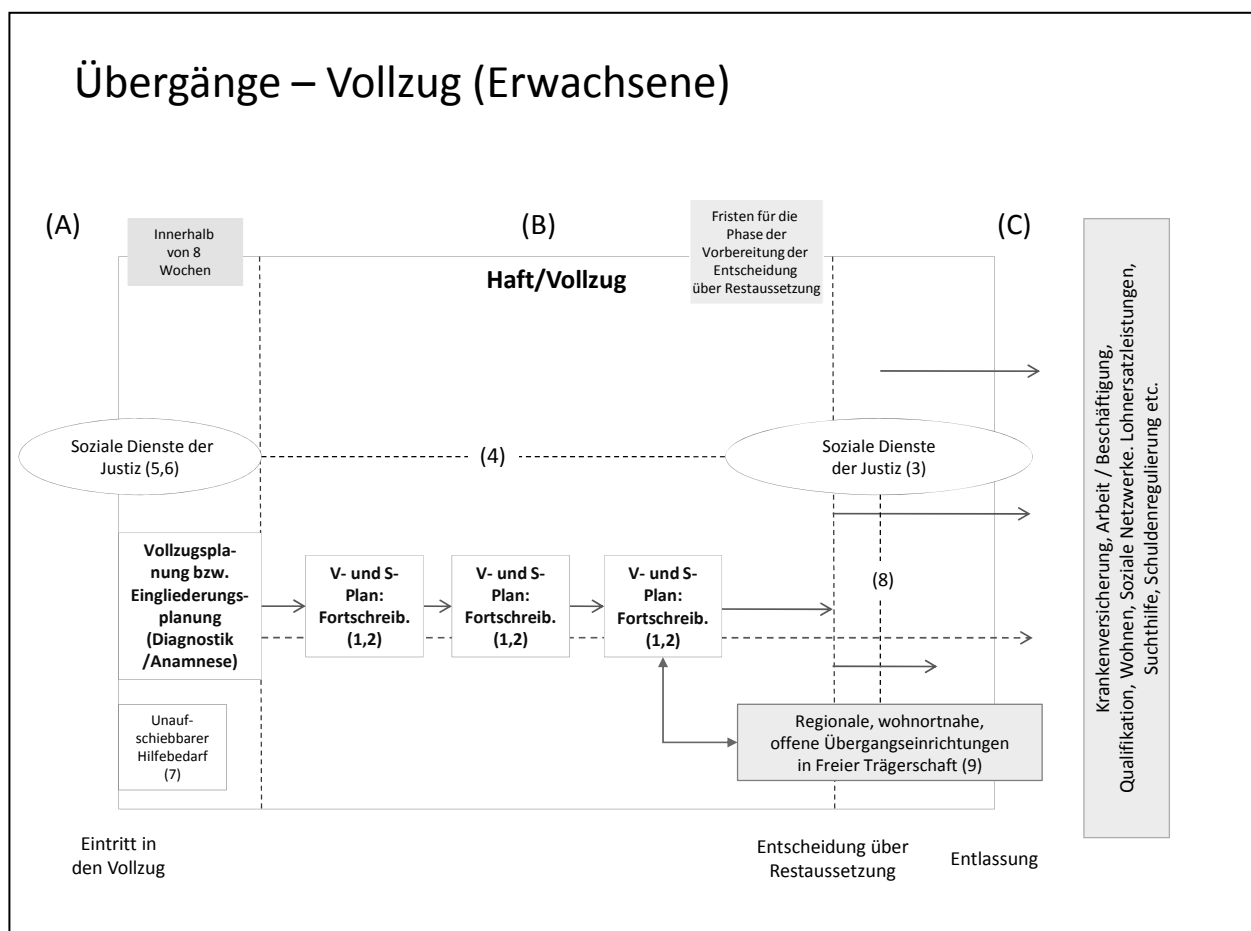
Übergänge – Vollzug (Erwachsene)

(A)

Innerhalb von 8 Wochen

(B)

Fristen für die Phase der Vorbereitung der Entscheidung über Restaussetzung

(C)

Haft/Vollzug

Soziale Dienste der Justiz (5,6)

(4)

Soziale Dienste der Justiz (3)

Vollzugsplanung bzw. Eingliederungsplanung (Diagnostik /Anamnese)

V- und S-Plan: Fortschreib. (1,2)

V- und S-Plan: Fortschreib. (1,2)

V- und S-Plan: Fortschreib. (1,2)

(8)

Unaufschiebbarer Hilfebedarf (7)

Regionale, wohnortnahe, offene Übergangseinrichtungen in Freier Trägerschaft (9)

Eintritt in den Vollzug

Entscheidung über Restaussetzung

Entlassung

Krankenversicherung, Arbeit / Beschäftigung, Qualifikation, Wohnen, Soziale Netzwerke. Lohnersatzleistungen, Suchthilfe, Schuldenregulierung etc.